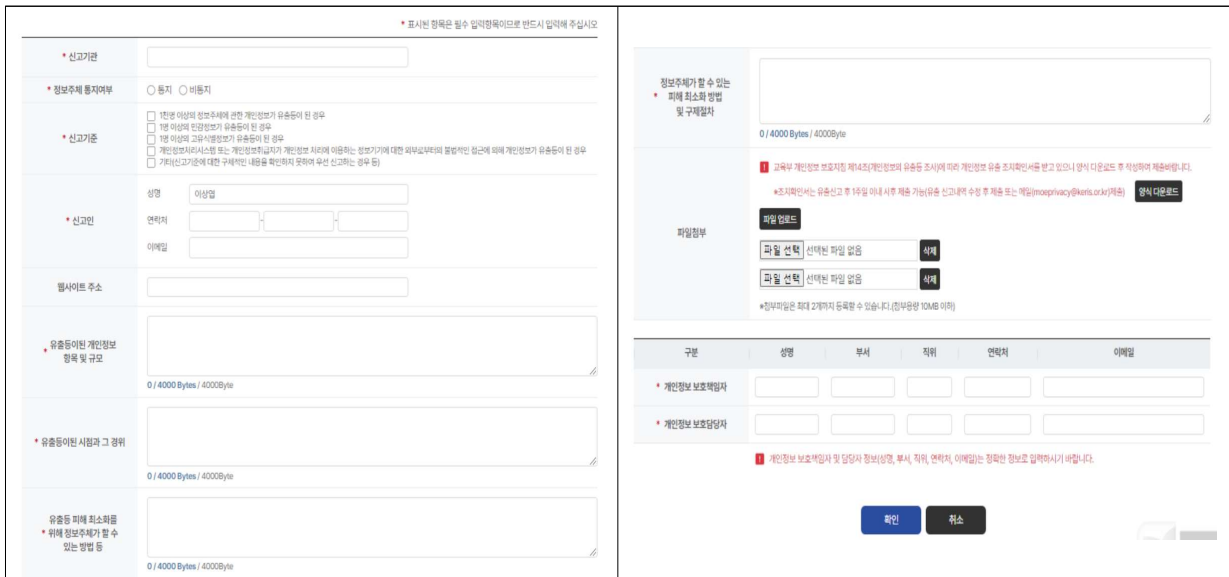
* 표시된 항목은 필수 입력항목이므로 반드시 입력해 주십시오

* 신고기관

* 정보주체 통지여부
○ 통지 ○ 비통지

* 신고기준
☐ 1천명 이상의 정보주체에 관한 개인정보가 유출등이 된 경우
☐ 1명 이상의 민감정보가 유출등이 된 경우
☐ 1명 이상의 고유식별정보가 유출등이 된 경우
☐ 개인정보처리시스템 또는 개인정보취급자가 개인정보 처리에 이용하는 정보기기에 대한 외부로부터의 불법적인 접근에 의해 개인정보가 유출등이 된 경우
☐ 기타(신고기준에 대한 구체적인 내용을 확인하지 못하여 우선 신고하는 경우 등)

* 신고인
성명 이상엽
연락처 - -
이메일

웹사이트 주소

* 유출등이된 개인정보 항목 및 규모
0 / 4000 Bytes / 4000Byte

* 유출등이된 시점과 그 경위
0 / 4000 Bytes / 4000Byte

* 유출등 피해 최소화를 위해 정보주체가 할 수 있는 방법 등
0 / 4000 Bytes / 4000Byte

* 정보주체가 할 수 있는 피해 최소화 방법 및 구제절차
0 / 4000 Bytes / 4000Byte

파일첨부
! 교육부 개인정보 보호지침 제14조(개인정보의 유출등 조사)에 따라 개인정보 유출 조치확인서를 받고 있으니 양식 다운로드 후 작성하여 제출바랍니다.
*조치확인서는 유출신고 후 1주일 이내 시후 제출 가능(유출 신고내역 수정 후 제출 또는 메일(moeprivacy@keris.or.kr)제출) 양식 다운로드
파일 업로드
파일 선택 선택된 파일 없음 삭제
파일 선택 선택된 파일 없음 삭제
*첨부파일은 최대 2개까지 등록할 수 있습니다.(첨부용량 10MB 이하)

| 구분 | 성명 | 부서 | 직위 | 연락처 | 이메일 |
|---|---|---|---|---|---|
| * 개인정보 보호책임자 | | | | | |
| * 개인정보 보호담당자 | | | | | |

! 개인정보 보호책임자 및 담당자 정보(성명, 부서, 직위, 연락처, 이메일)는 정확한 정보로 입력하시기 바랍니다.

확인 취소